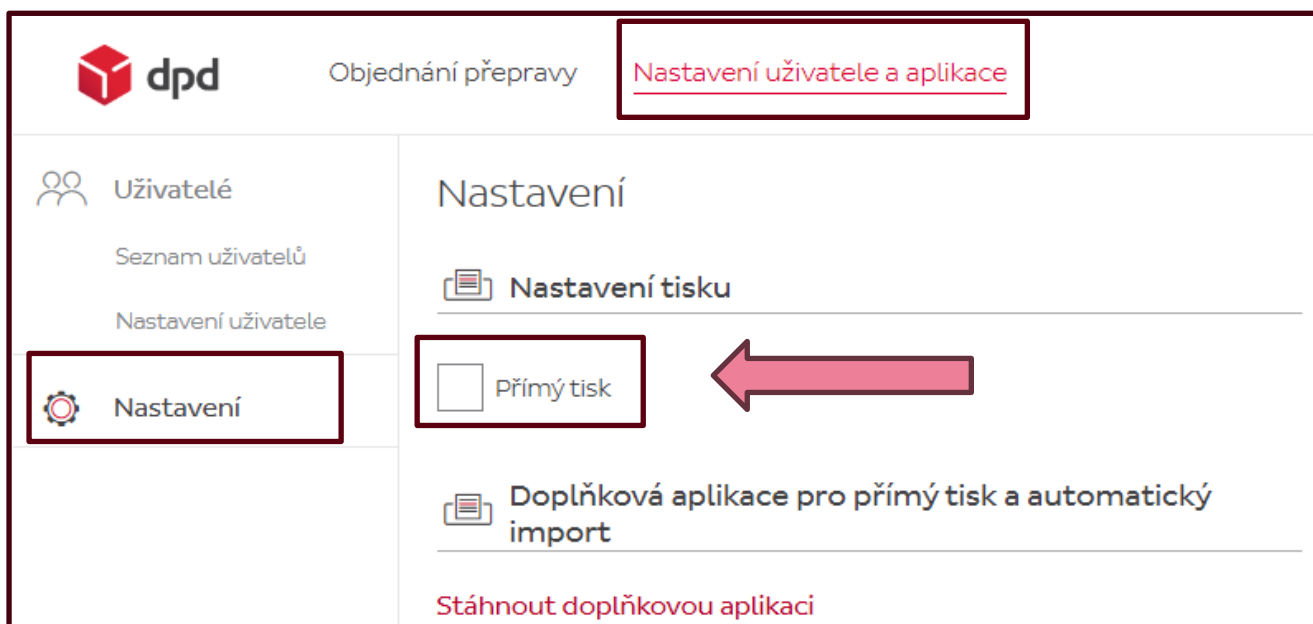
dpd

Objednání přepravy

Nastavení uživatele a aplikace

Uživatelé

Seznam uživatelů

Nastavení uživatele

Nastavení

Nastavení

Nastavení tisku

Přímý tisk

Doplňková aplikace pro přímý tisk a automatický import

Stáhnout doplňkovou aplikaci